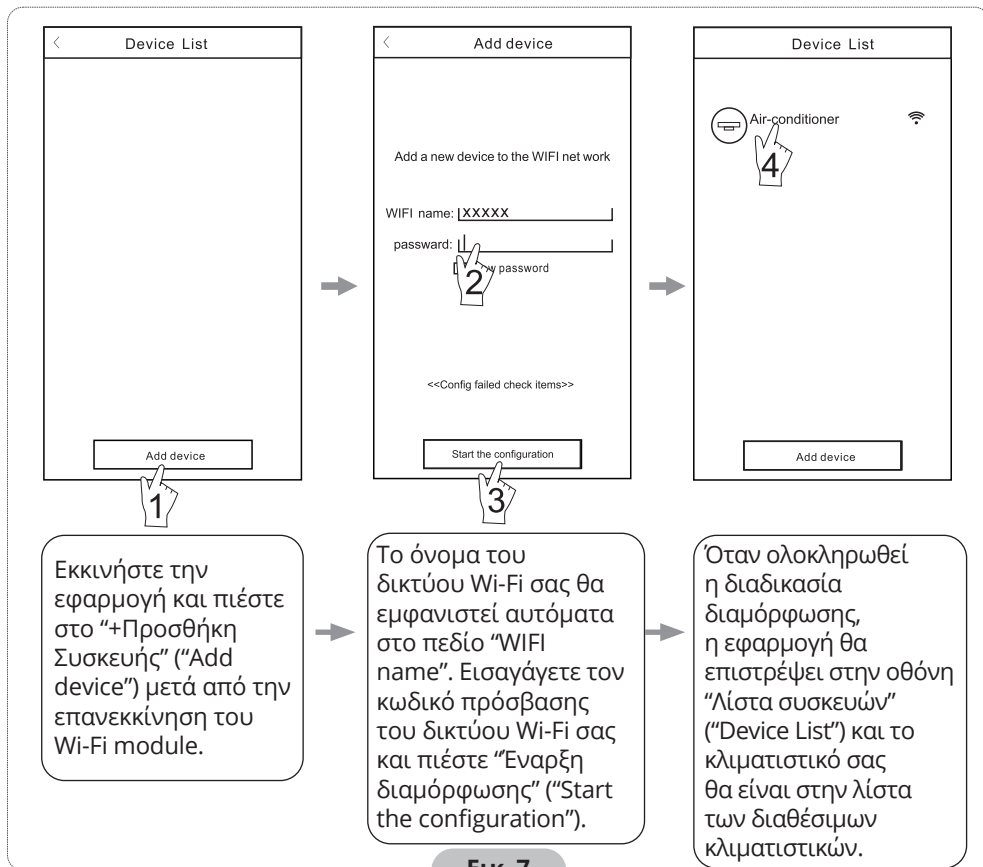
Device List

Add device

1

Add device

Add a new device to the WIFI net work

WIFI name: XXXXX

passward:

2

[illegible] password

<<Config failed check items>>

Start the configuration

3

Device List

Air-conditioner

4

Add device

Εκκινήστε την εφαρμογή και πιέστε στο “+Προσθήκη Συσκευής” (“Add device”) μετά από την επανεκκίνηση του Wi-Fi module.

Το όνομα του δικτύου Wi-Fi σας θα εμφανιστεί αυτόματα στο πεδίο “WIFI name”. Εισαγάγετε τον κωδικό πρόσβασης του δικτύου Wi-Fi σας και πιέστε “Έναρξη διαμόρφωσης” (“Start the configuration”).

Όταν ολοκληρωθεί η διαδικασία διαμόρφωσης, η εφαρμογή θα επιστρέψει στην οθόνη “Λίστα συσκευών” (“Device List”) και το κλιματιστικό σας θα είναι στην λίστα των διαθέσιμων κλιματιστικών.

Εικ. 7